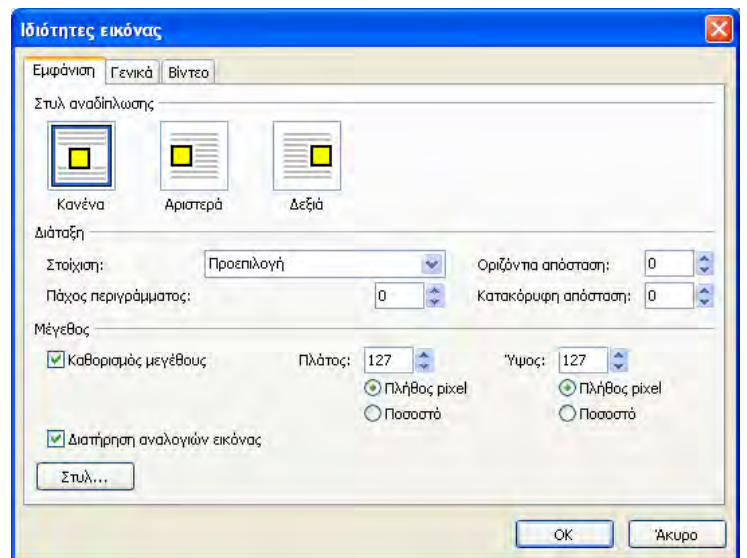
Ιδιότητες εικόνας

Εμφάνιση | Γενικά | Βίντεο

Στυλ αναδίπλωσης

Κανένα
Αριστερά
Δεξιά

Διάταξη

Στοίχιση: Προεπιλογή
Οριζόντια απόσταση: 0
Πάχος περιγράμματος: 0
Κατακόρυφη απόσταση: 0

Μέγεθος

Καθορισμός μεγέθους
Πλάτος: 127
Πλήθος pixel
Ποσοστό
Ύψος: 127
Πλήθος pixel
Ποσοστό

Διατήρηση αναλογιών εικόνας

Στυλ...

OK
Άκυρο